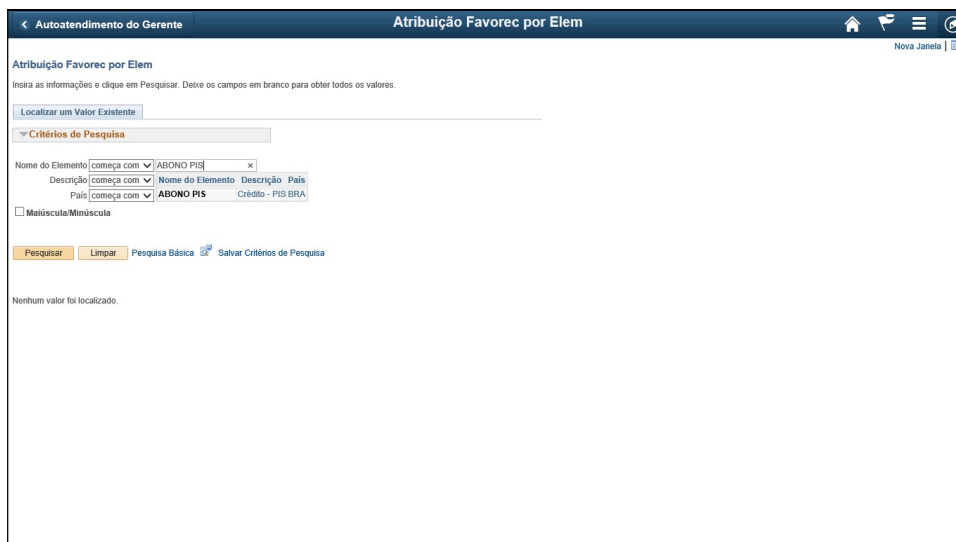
< Autoatendimento do Gerente

Atribuição Favorec por Elem

Nova Janela |

Atribuição Favorec por Elem

Insira as informações e clique em Pesquisar. Deixe os campos em branco para obter todos os valores.

Localizar um Valor Existente

Critérios de Pesquisa

Nome do Elemento começa com ABONO PIS ×

Descrição começa com

País começa com

| Nome do Elemento | Descrição | País |
|---|---|---|
| ABONO PIS | Crédito - PIS | BRA |

Maiúscula/Minúscula

Pesquisar Limpar Pesquisa Básica Salvar Critérios de Pesquisa

Nenhum valor foi localizado.